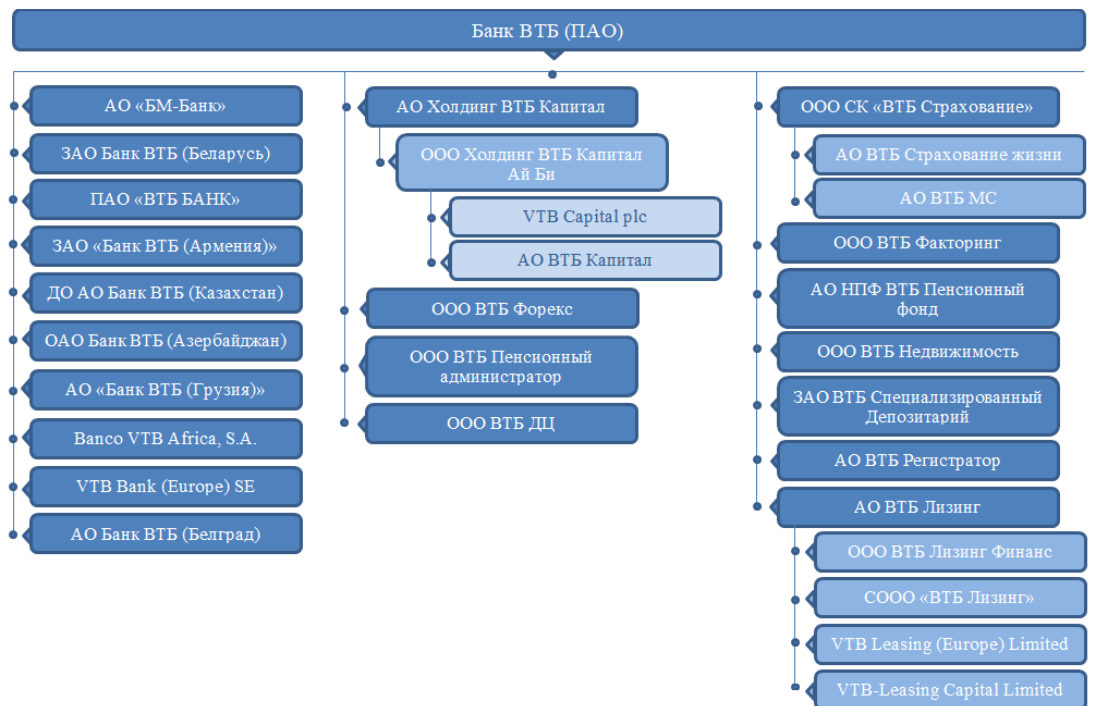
Банк ВТБ (ПАО)

АО «БМ-Банк»

ЗАО Банк ВТБ (Беларусь)

ПАО «ВТБ БАНК»

ЗАО «Банк ВТБ (Армения)»

ДО АО Банк ВТБ (Казахстан)

ОАО Банк ВТБ (Азербайджан)

АО «Банк ВТБ (Грузия)»

Banco VTB Africa, S.A.

VTB Bank (Europe) SE

АО Банк ВТБ (Белград)

АО Холдинг ВТБ Капитал

ООО Холдинг ВТБ Капитал Ай Би

VTB Capital plc

АО ВТБ Капитал

ООО ВТБ Форекс

ООО ВТБ Пенсионный администратор

ООО ВТБ ДЦ

ООО СК «ВТБ Страхование»

АО ВТБ Страхование жизни

АО ВТБ МС

ООО ВТБ Факторинг

АО НПФ ВТБ Пенсионный фонд

ООО ВТБ Недвижимость

ЗАО ВТБ Специализированный Депозитарий

АО ВТБ Регистратор

АО ВТБ Лизинг

ООО ВТБ Лизинг Финанс

СООО «ВТБ Лизинг»

VTB Leasing (Europe) Limited

VTB-Leasing Capital Limited